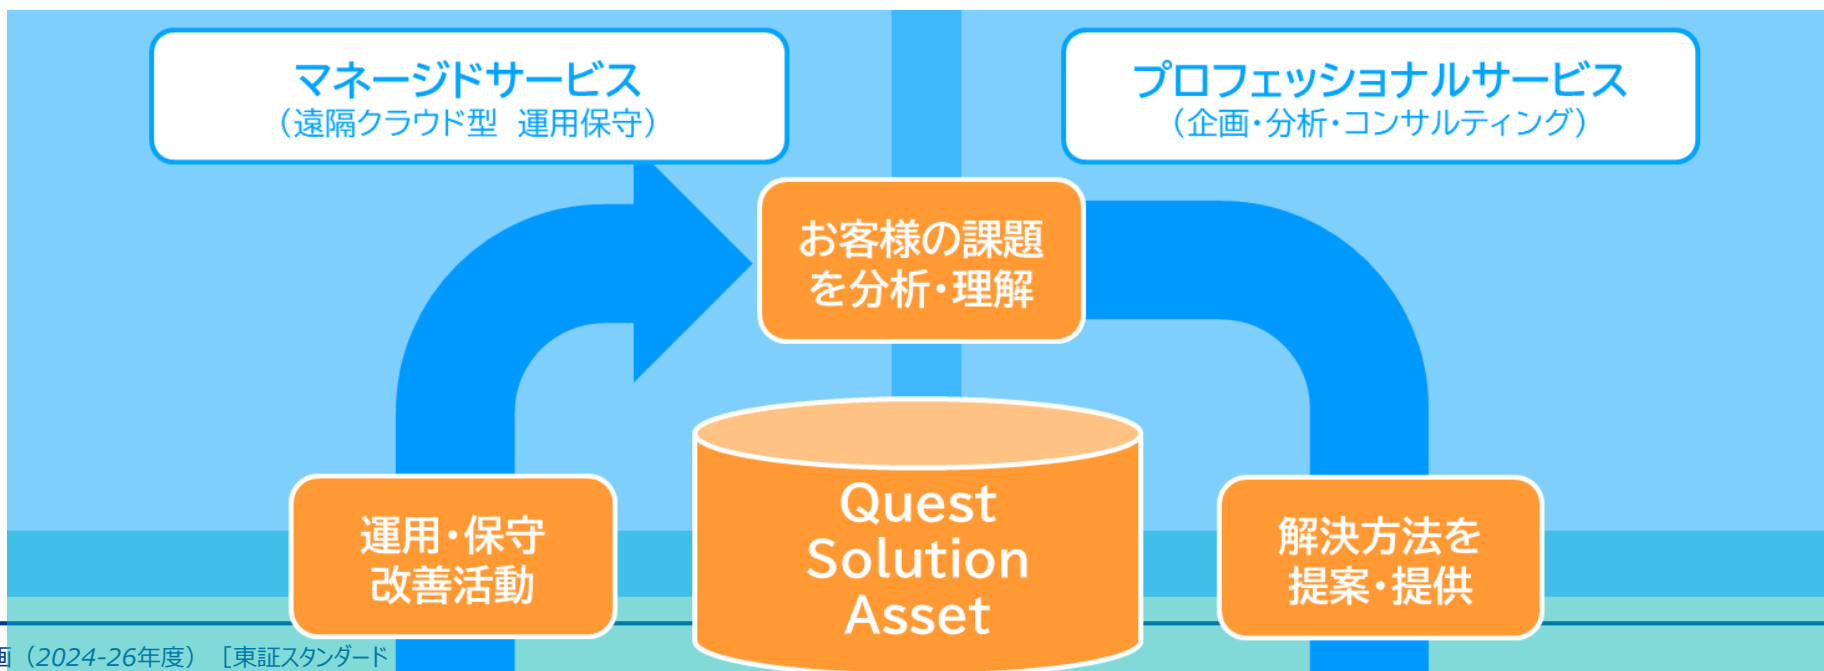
マネージドサービス
（遠隔クラウド型　運用保守）

プロフェッショナルサービス
（企画・分析・コンサルティング）

お客様の課題を分析・理解

Quest Solution Asset

運用・保守改善活動

解決方法を提案・提供

画（2024-26年度）［東証スタンダード